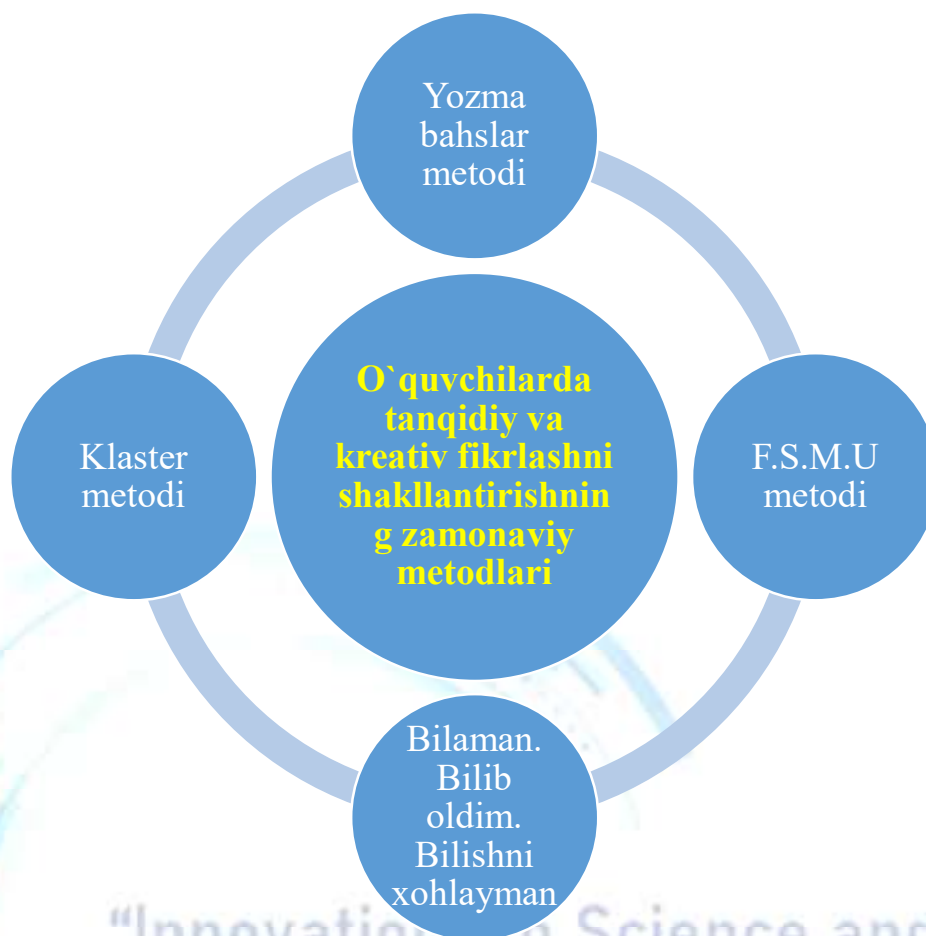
Yozma bahslar metodi

Klaster metodi

O`quvchilarda tanqidiy va kreativ fikrlashni shakllantirishning zamonaviy metodlari

F.S.M.U metodi

Bilaman. Bilib oldim. Bilishni xohlayman

"Innovati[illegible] Science an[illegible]